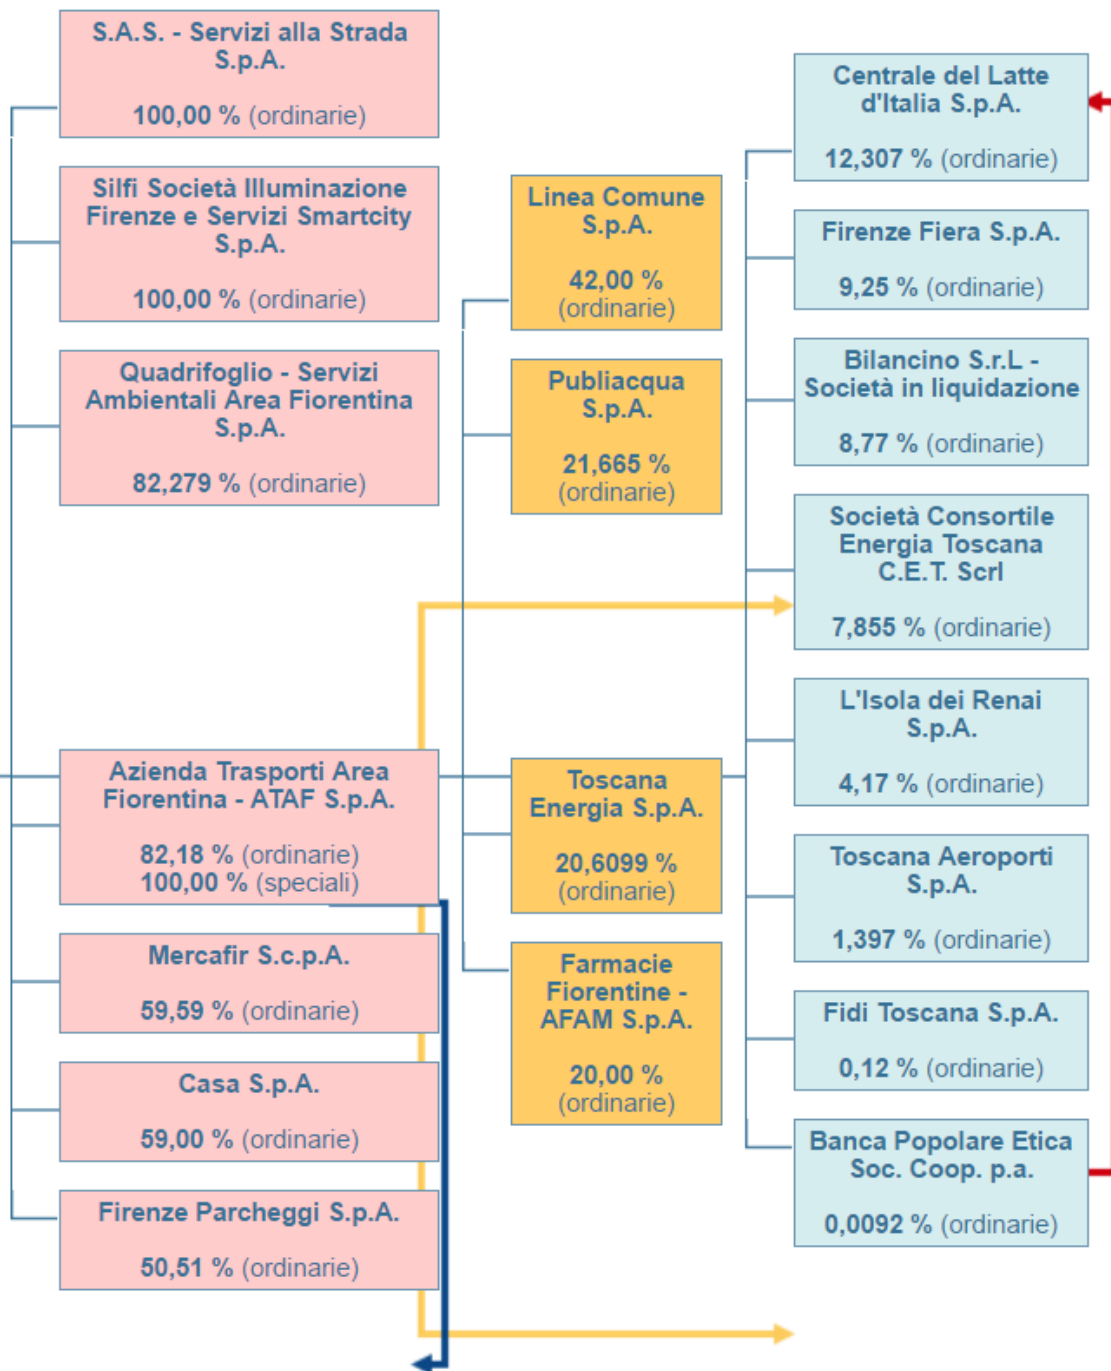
S.A.S. - Servizi alla Strada S.p.A.

100,00 % (ordinarie)

Silfi Società Illuminazione Firenze e Servizi Smartcity S.p.A.

100,00 % (ordinarie)

Quadrifoglio - Servizi Ambientali Area Fiorentina S.p.A.

82,279 % (ordinarie)

Azienda Trasporti Area Fiorentina - ATAF S.p.A.

82,18 % (ordinarie)
100,00 % (speciali)

Mercafir S.c.p.A.

59,59 % (ordinarie)

Casa S.p.A.

59,00 % (ordinarie)

Firenze Parcheggi S.p.A.

50,51 % (ordinarie)

Linea Comune S.p.A.

42,00 % (ordinarie)

Publiacqua S.p.A.

21,665 % (ordinarie)

Toscana Energia S.p.A.

20,6099 % (ordinarie)

Farmacie Fiorentine - AFAM S.p.A.

20,00 % (ordinarie)

Centrale del Latte d'Italia S.p.A.

12,307 % (ordinarie)

Firenze Fiera S.p.A.

9,25 % (ordinarie)

Bilancino S.r.L - Società in liquidazione

8,77 % (ordinarie)

Società Consortile Energia Toscana C.E.T. Scrl

7,855 % (ordinarie)

L'Isola dei Renai S.p.A.

4,17 % (ordinarie)

Toscana Aeroporti S.p.A.

1,397 % (ordinarie)

Fidi Toscana S.p.A.

0,12 % (ordinarie)

Banca Popolare Etica Soc. Coop. p.a.

0,0092 % (ordinarie)